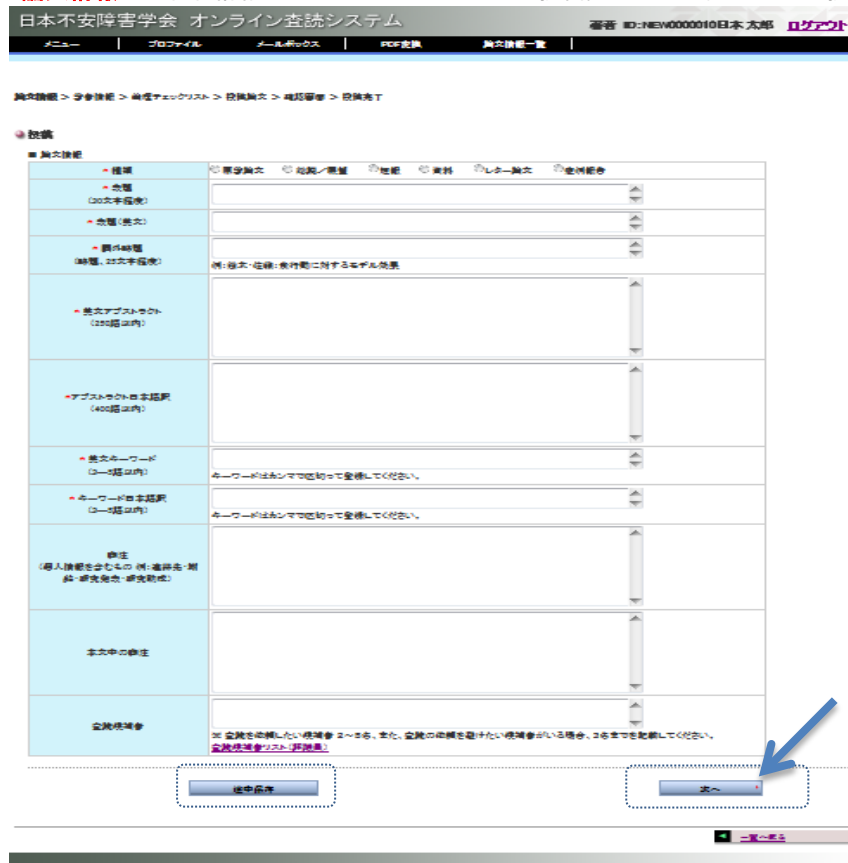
日本不安障害学会 オンライン査読システム

著者 ID:NEW0000010日本 太郎 ログアウト

メニュー | プロファイル | メールボックス | PDF変換 | 論文情報一覧 |

論文情報 > 著者情報 > 倫理チェックリスト > 投稿論文 > 確認画面 > 投稿完了

投稿

■ 論文情報

| | |
|---|---|
| * 種類 | 原著論文　総説／展望　短報　資料　レター論文　症例報告 |
| * 表題 (30文字程度) | |
| * 表題(英文) | |
| * 欄外略題 (略題、25文字程度) | 例:強迫・性格:食行動に対するモデル効果 |
| * 英文アブストラクト (250語以内) | |
| *アブストラクト日本語訳 (400語以内) | |
| * 英文キーワード (3～5語以内) | キーワードはカンマで区切って登録してください。 |
| * キーワード日本語訳 (3～5語以内) | キーワードはカンマで区切って登録してください。 |
| 脚注 (個人情報を含むもの 例:連絡先・謝辞・研究発表・研究助成) | |
| 本文中の脚注 | |
| 査読候補者 | ※ 査読を依頼したい候補者 2～5名、また、査読の依頼を避けたい候補者がいる場合、3名までを記載してください。 査読候補者リスト(評議員) |

途中保存

次へ

一覧へ戻る